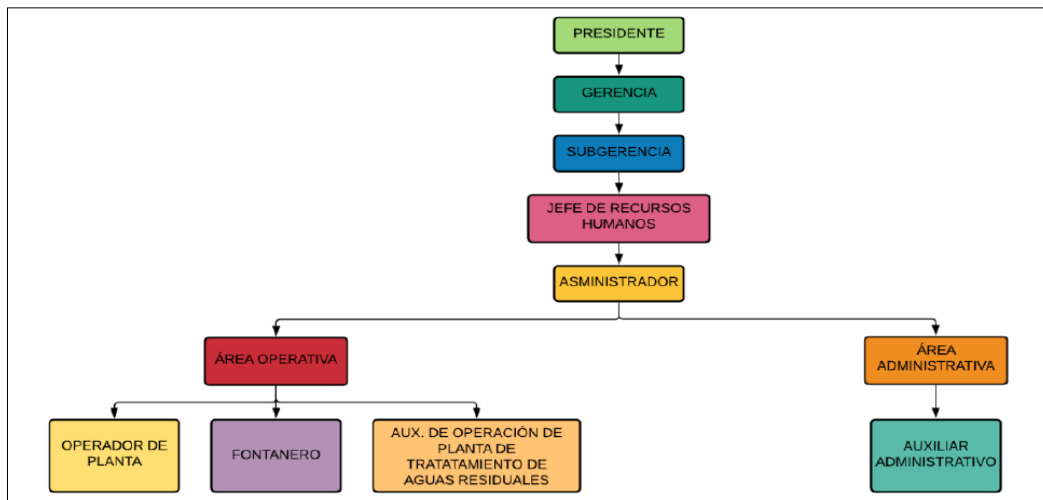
PRESIDENTE

GERENCIA

SUBGERENCIA

JEFE DE RECURSOS HUMANOS

ASMINISTRADOR

ÁREA OPERATIVA

ÁREA ADMINISTRATIVA

OPERADOR DE PLANTA

FONTANERO

AUX. DE OPERACIÓN DE PLANTA DE TRATATAMIENTO DE AGUAS RESIDUALES

AUXILIAR ADMINISTRATIVO